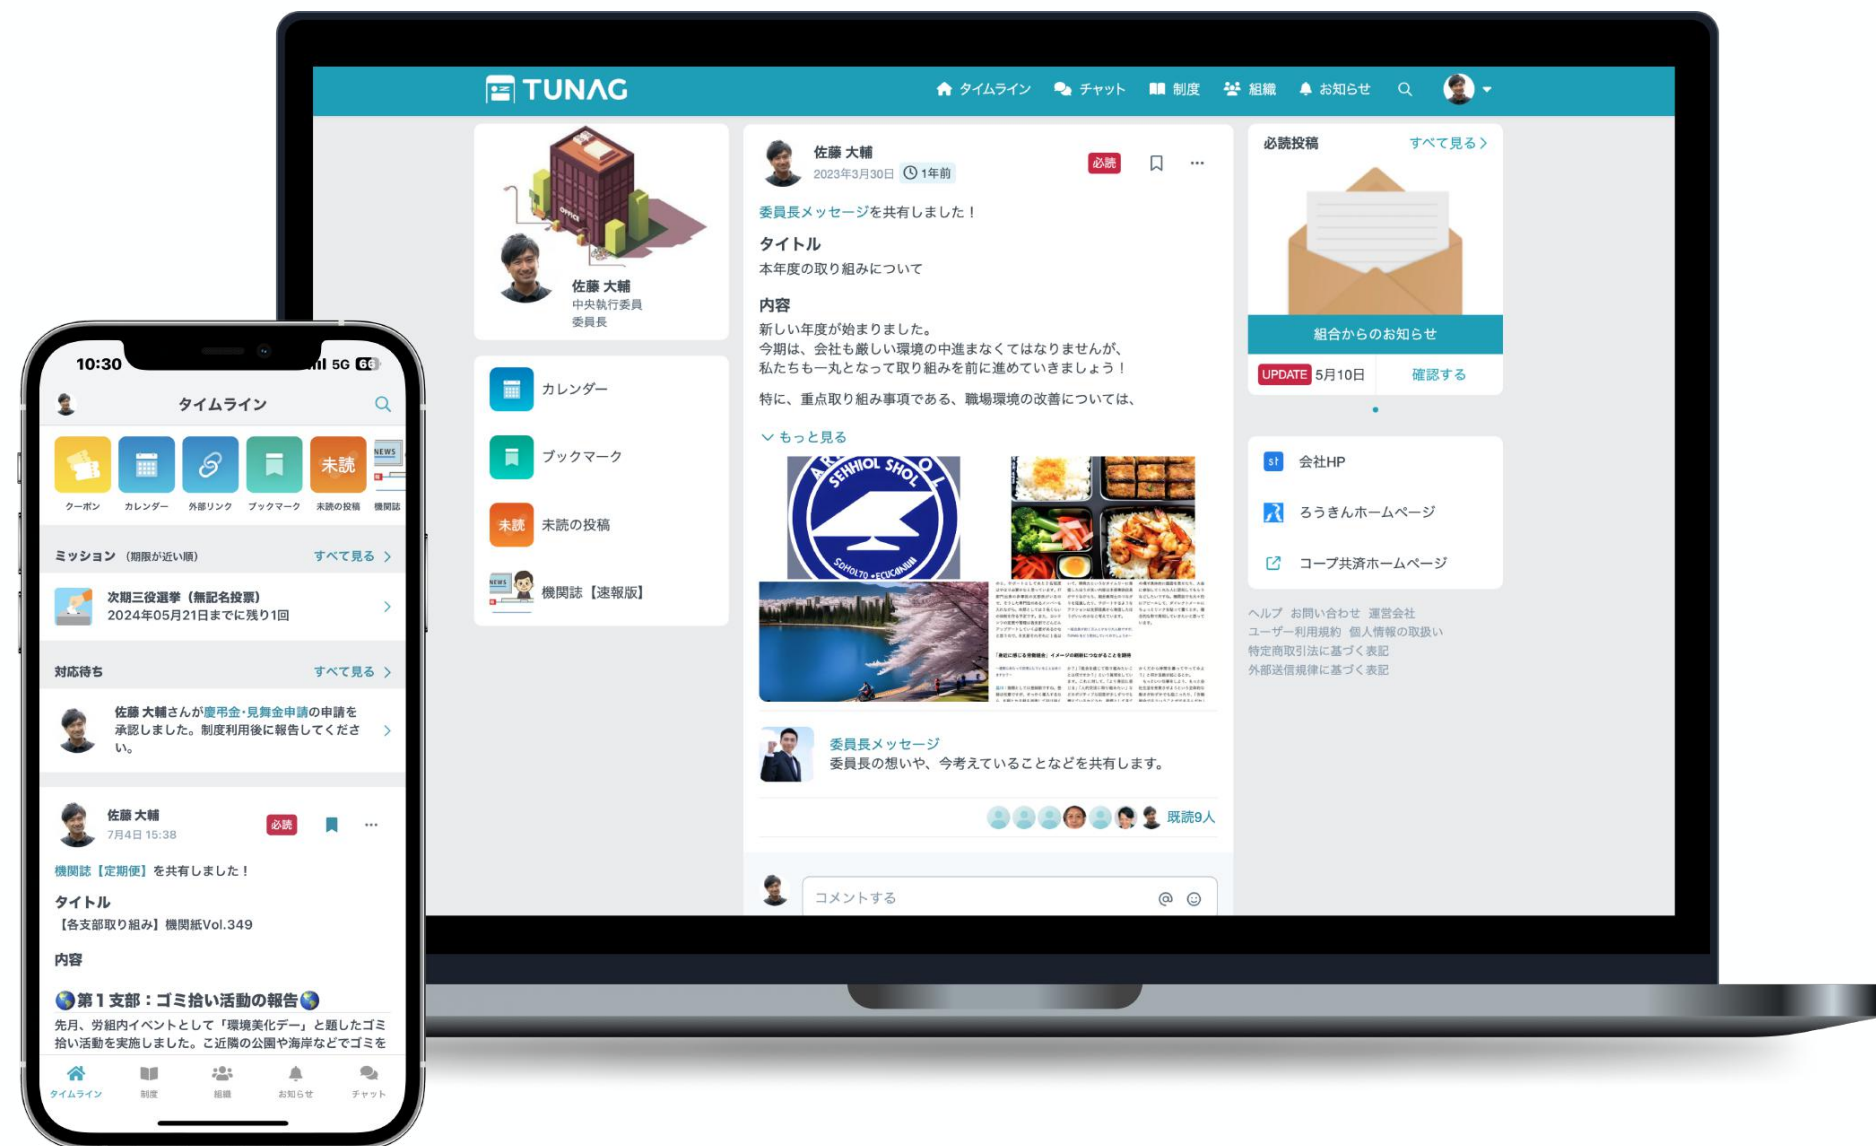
TUNAG

タイムライン チャット 制度 組織 お知らせ

佐藤 大輔
中央執行委員
委員長

カレンダー
ブックマーク
未読 未読の投稿
NEWS 機関誌【速報版】

佐藤 大輔
2023年3月30日 1年前
必読

委員長メッセージを共有しました！

タイトル
本年度の取り組みについて

内容
新しい年度が始まりました。
今期は、会社も厳しい環境の中進まなくてはなりませんが、私たちも一丸となって取り組みを前に進めていきましょう！

特に、重点取り組み事項である、職場環境の改善については、

もっと見る

委員長メッセージ
委員長の想いや、今考えていることなどを共有します。

既読9人

コメントする

必読投稿 すべて見る

組合からのお知らせ
UPDATE 5月10日 確認する

会社HP
ろうきんホームページ
コープ共済ホームページ

ヘルプ お問い合わせ 運営会社
ユーザー利用規約 個人情報の取扱い
特定商取引法に基づく表記
外部送信規律に基づく表記

10:30 5G

タイムライン

クーポン カレンダー 外部リンク ブックマーク 未読の投稿 機関誌

ミッション （期限が近い順） すべて見る
次期三役選挙（無記名投票）
2024年05月21日までに残り1回

対応待ち すべて見る
佐藤 大輔さんが慶弔金･見舞金申請の申請を承認しました。制度利用後に報告してください。

佐藤 大輔
7月4日 15:38
必読

機関誌【定期便】を共有しました！

タイトル
【各支部取り組み】機関紙Vol.349

内容

🌎第１支部：ゴミ拾い活動の報告🌎
先月、労組内イベントとして「環境美化デー」と題したゴミ拾い活動を実施しました。ご近隣の公園や海岸などでゴミを

タイムライン 制度 組織 お知らせ チャット